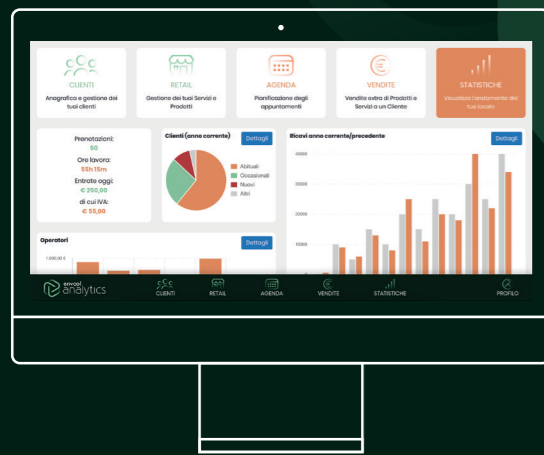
CLIENTI
Anagrafica e gestione dei tuoi clienti

RETAIL
Gestione dei tuoi Servizi e Prodotti

AGENDA
Pianificazione degli appuntamenti

VENDITE
Vendita extra di Prodotti e Servizi a un Cliente

STATISTICHE
Visualizza l'andamento dei tuoi locali

Prenotazioni:
50
Ore lavoro:
55h 15m
Entrate oggi:
€ 250,00
di cui IVA:
€ 55,00

Clienti (anno corrente)
Dettagli
Abituali
Occasionali
Nuovi
Altri

Ricavi anno corrente/precedente
Dettagli
40000
30000
20000
10000

Operatori
Dettagli
1.000,00 €

envool analytics
CLIENTI
RETAIL
AGENDA
VENDITE
STATISTICHE
PROFILO